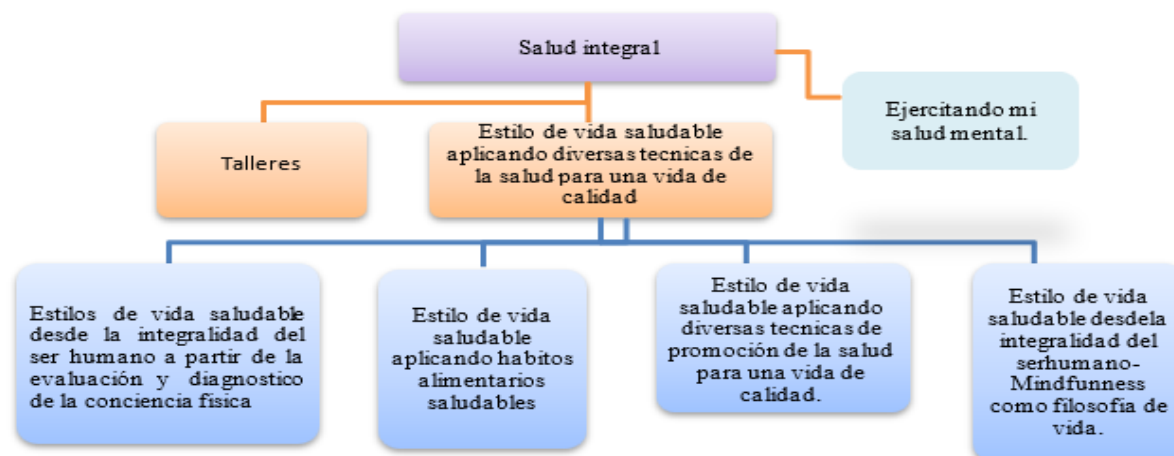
Salud integral

Talleres

Estilo de vida saludable aplicando diversas tecnicas de la salud para una vida de calidad

Ejercitando mi salud mental.

Estilos de vida saludable desde la integralidad del ser humano a partir de la evaluación y diagnostico de la conciencia fisica

Estilo de vida saludable aplicando habitos alimentarios saludables

Estilo de vida saludable aplicando diversas tecnicas de promoción de la salud para una vida de calidad.

Estilo de vida saludable desdela integralidad del serhumano-Mindfunness como filosofia de vida.